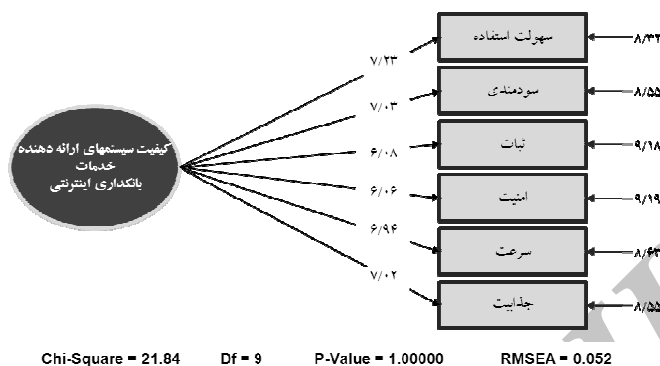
کیفیت سیستمهای ارائه دهنده خدمات بانکداری اینترنتی

۷/۲۳
۷/۰۳
۶/۰۸
۶/۰۶
۶/۹۴
۷/۰۲

سهولت استفاده
سودمندی
ثبات
امنیت
سرعت
جذابیت

۸/۳۲
۸/۵۵
۹/۱۸
۹/۱۹
۸/۶۳
۸/۵۵

Chi-Square = 21.84 Df = 9 P-Value = 1.00000 RMSEA = 0.052